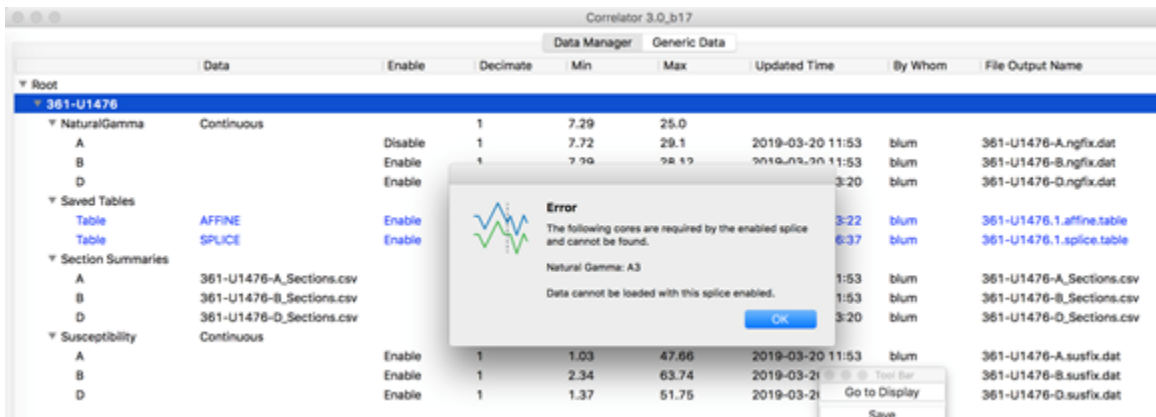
Correlator 3.0_b17

Data Manager | Generic Data

| | Data | Enable | Decimate | Min | Max | Updated Time | By Whom | File Output Name |
|---|---|---|---|---|---|---|---|---|
| ▼ Root | | | | | | | | |
| ▼ 361-U1476 | | | | | | | | |
| ▼ NaturalGamma | Continuous | | 1 | 7.29 | 25.0 | | | |
| A | | Disable | 1 | 7.72 | 29.1 | 2019-03-20 11:53 | blum | 361-U1476-A.ngfix.dat |
| B | | Enable | 1 | 7.29 | 28.12 | 2019-03-20 11:53 | blum | 361-U1476-B.ngfix.dat |
| D | | Enable | | | | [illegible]3:20 | blum | 361-U1476-D.ngfix.dat |
| ▼ Saved Tables | | | | | | | | |
| Table | AFFINE | Enable | | | | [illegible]3:22 | blum | 361-U1476.1.affine.table |
| Table | SPLICE | Enable | | | | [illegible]6:37 | blum | 361-U1476.1.splice.table |
| ▼ Section Summaries | | | | | | | | |
| A | 361-U1476-A_Sections.csv | | | | | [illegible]1:53 | blum | 361-U1476-A_Sections.csv |
| B | 361-U1476-B_Sections.csv | | | | | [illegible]1:53 | blum | 361-U1476-B_Sections.csv |
| D | 361-U1476-D_Sections.csv | | | | | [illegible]3:20 | blum | 361-U1476-D_Sections.csv |
| ▼ Susceptibility | Continuous | | | | | | | |
| A | | Enable | 1 | 1.03 | 47.66 | 2019-03-20 11:53 | blum | 361-U1476-A.susfix.dat |
| B | | Enable | 1 | 2.34 | 63.74 | 2019-03-2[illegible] | | 361-U1476-B.susfix.dat |
| D | | Enable | 1 | 1.37 | 51.75 | 2019-03-2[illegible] | | 361-U1476-D.susfix.dat |

Error
The following cores are required by the enabled splice and cannot be found.

Natural Gamma: A3

Data cannot be loaded with this splice enabled.

OK

Tool Bar
Go to Display
Save